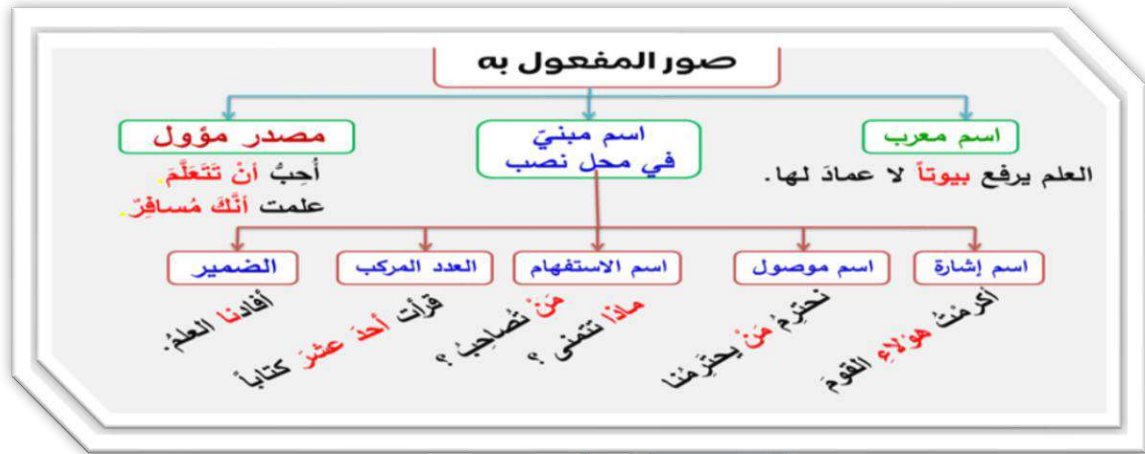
صور المفعول به

اسم معرب
العلم يرفع بيوتاً لا عمادَ لها.

اسم مبنيّ في محل نصب

مصدر مؤول
أُحِبُّ أنْ تَتَعَلَّمَ.
علمت أنَّكَ مُسافِرٌ.

اسم إشارة
أكرمْتُ هؤلاءِ القومَ

اسم موصول
نحترمُ مَنْ يحترِمُنا

اسم الاستفهام
مَنْ تُصاحِبُ ؟
ماذا تتمنّى ؟

العدد المركب
قرأت أحدَ عشرَ كتاباً

الضمير
أفادنا العلمُ.